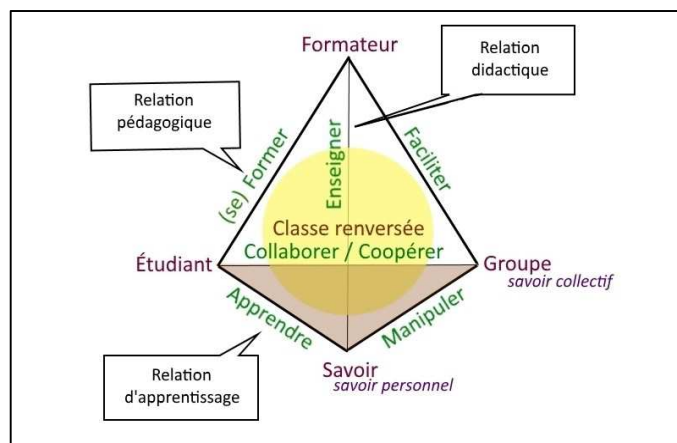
Formateur

Relation didactique

Relation pédagogique

(se) Former

Enseigner

Faciliter

Classe renversée

Collaborer / Coopérer

Étudiant

Groupe
savoir collectif

Apprendre

Manipuler

Savoir
savoir personnel

Relation d'apprentissage